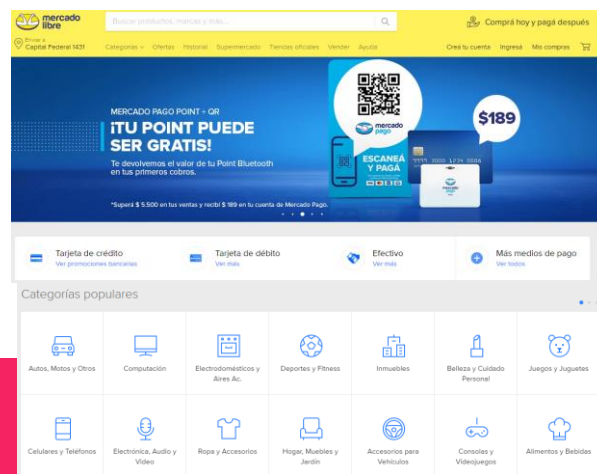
mercado libre

Buscar productos, marcas y más...

Comprá hoy y pagá después

Enviar a
Capital Federal 1431

Categorías Ofertas Historial Supermercado Tiendas oficiales Vender Ayuda

Creá tu cuenta Ingresá Mis compras

MERCADO PAGO POINT + QR
¡TU POINT PUEDE SER GRATIS!
Te devolvemos el valor de tu Point Bluetooth en tus primeros cobros.

*Superá $ 5.500 en tus ventas y recibí $ 189 en tu cuenta de Mercado Pago.

mercado pago
ESCANEÁ Y PAGÁ

$189

Tarjeta de crédito
Ver promociones bancarias

Tarjeta de débito
Ver más

Efectivo
Ver más

Más medios de pago
Ver todos

Categorías populares

Autos, Motos y Otros

Computación

Electrodomésticos y Aires Ac.

Deportes y Fitness

Inmuebles

Belleza y Cuidado Personal

Juegos y Juguetes

Celulares y Teléfonos

Electrónica, Audio y Video

Ropa y Accesorios

Hogar, Muebles y Jardín

Accesorios para Vehículos

Consolas y Videojuegos

Alimentos y Bebidas